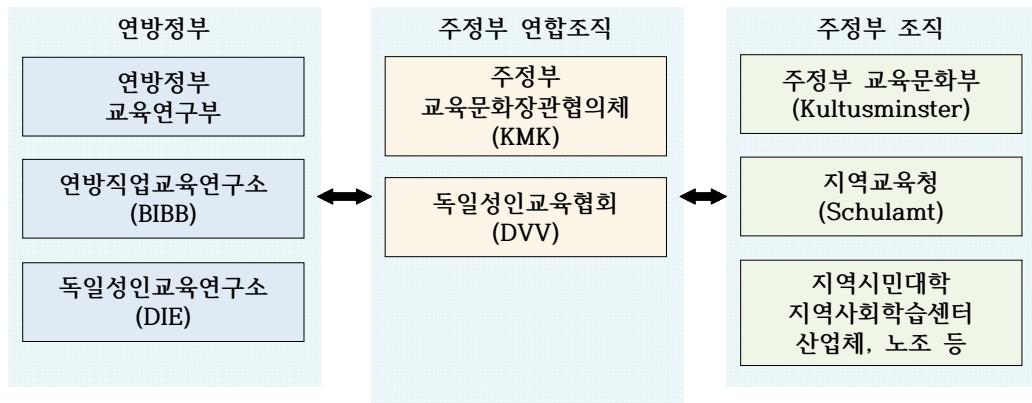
연방정부

연방정부 교육연구부

연방직업교육연구소 (BIBB)

독일성인교육연구소 (DIE)

주정부 연합조직

주정부 교육문화장관협의체 (KMK)

독일성인교육협회 (DVV)

주정부 조직

주정부 교육문화부 (Kultusminster)

지역교육청 (Schulamt)

지역시민대학 지역사회학습센터 산업체, 노조 등